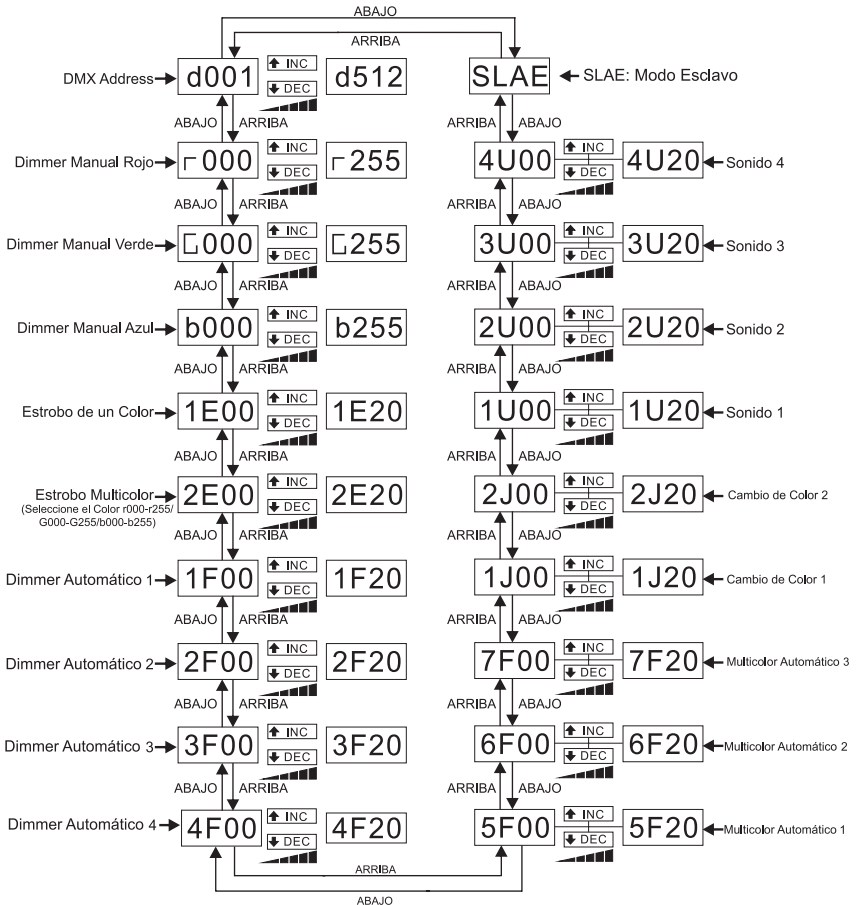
ABAJO

ARRIBA

DMX Address d001 INC DEC d512

SLAE SLAE: Modo Esclavo

ABAJO ARRIBA

ARRIBA ABAJO

Dimmer Manual Rojo ┌000 INC DEC ┌255

4U00 INC DEC 4U20 Sonido 4

ABAJO ARRIBA

ARRIBA ABAJO

Dimmer Manual Verde ⌊000 INC DEC ⌊255

3U00 INC DEC 3U20 Sonido 3

ABAJO ARRIBA

ARRIBA ABAJO

Dimmer Manual Azul b000 INC DEC b255

2U00 INC DEC 2U20 Sonido 2

ABAJO ARRIBA

ARRIBA ABAJO

Estrobo de un Color 1E00 INC DEC 1E20

1U00 INC DEC 1U20 Sonido 1

ABAJO ARRIBA

ARRIBA ABAJO

Estrobo Multicolor (Seleccione el Color r000-r255/ G000-G255/b000-b255) 2E00 INC DEC 2E20

2J00 INC DEC 2J20 Cambio de Color 2

ABAJO ARRIBA

ARRIBA ABAJO

Dimmer Automático 1 1F00 INC DEC 1F20

1J00 INC DEC 1J20 Cambio de Color 1

ABAJO ARRIBA

ARRIBA ABAJO

Dimmer Automático 2 2F00 INC DEC 2F20

7F00 INC DEC 7F20 Multicolor Automático 3

ABAJO ARRIBA

ARRIBA ABAJO

Dimmer Automático 3 3F00 INC DEC 3F20

6F00 INC DEC 6F20 Multicolor Automático 2

ABAJO ARRIBA

ARRIBA ABAJO

Dimmer Automático 4 4F00 INC DEC 4F20

5F00 INC DEC 5F20 Multicolor Automático 1

ARRIBA

ABAJO